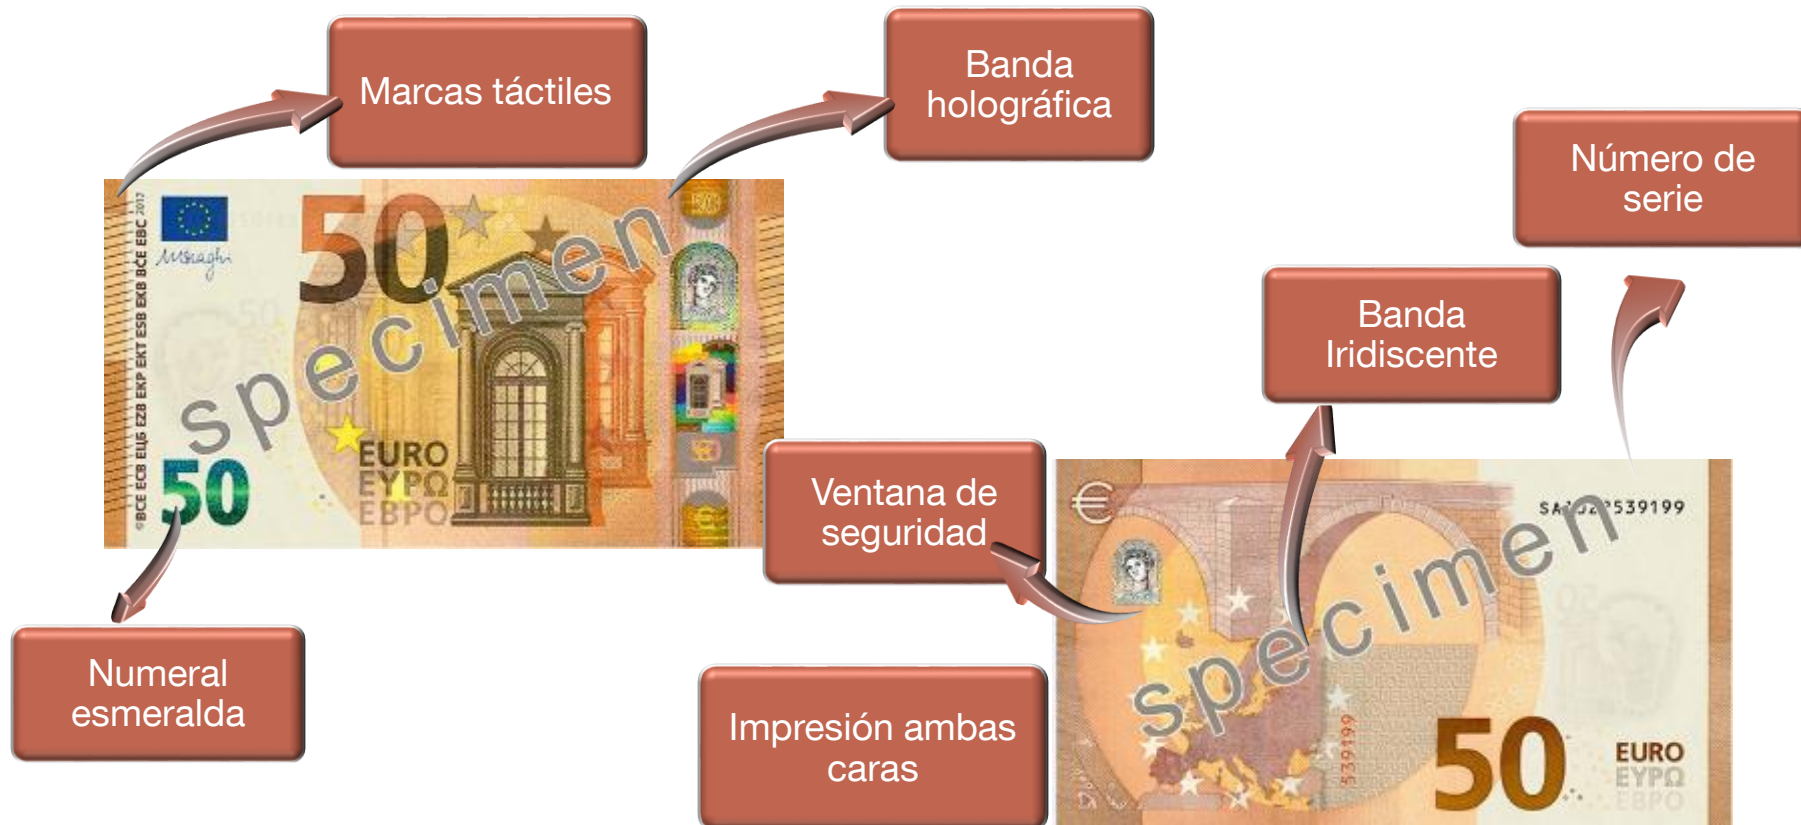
Marcas táctiles

Banda holográfica

Número de serie

Banda Iridiscente

Ventana de seguridad

Numeral esmeralda

Impresión ambas caras

©BCE ECB ЕЦБ EZB EKP EKT ESB EKB BĊE EBC 2017

M Draghi

50

specimen

50

EURO
ΕΥΡΩ
ЕВРО

€

SA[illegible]539199

specimen

539199

50

EURO
ΕΥΡΩ
ЕВРО